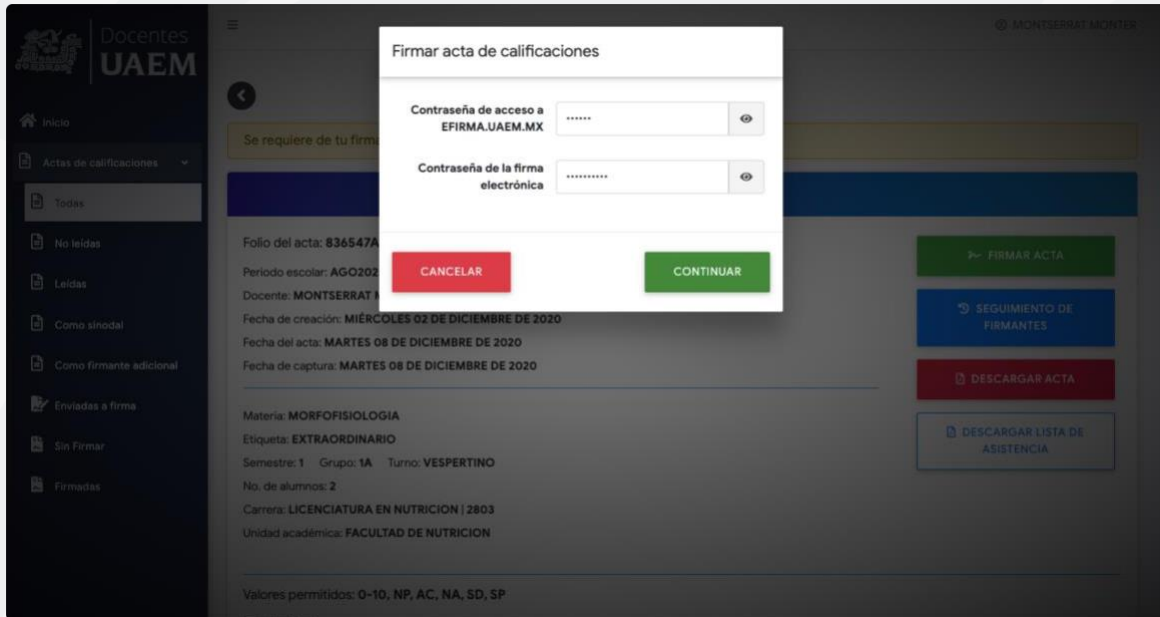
Docentes UAEM

Inicio

Actas de calificaciones

Todas

No leídas

Leídas

Como sinodal

Como firmante adicional

Enviadas a firma

Sin Firmar

Firmadas

MONTSERRAT MONTER

Se requiere de tu firma

Folio del acta: 836547A

Periodo escolar: AGO202

Docente: MONTSERRAT

Fecha de creación: MIÉRCOLES 02 DE DICIEMBRE DE 2020

Fecha del acta: MARTES 08 DE DICIEMBRE DE 2020

Fecha de captura: MARTES 08 DE DICIEMBRE DE 2020

Materia: MORFOFISIOLOGIA

Etiqueta: EXTRAORDINARIO

Semestre: 1 Grupo: 1A Turno: VESPERTINO

No. de alumnos: 2

Carrera: LICENCIATURA EN NUTRICION | 2803

Unidad académica: FACULTAD DE NUTRICION

Valores permitidos: 0-10, NP, AC, NA, SD, SP

FIRMAR ACTA

SEGUIMIENTO DE FIRMANTES

DESCARGAR ACTA

DESCARGAR LISTA DE ASISTENCIA

Firmar acta de calificaciones

Contraseña de acceso a EFIRMA.UAEM.MX

••••••

Contraseña de la firma electrónica

••••••••••

CANCELAR

CONTINUAR